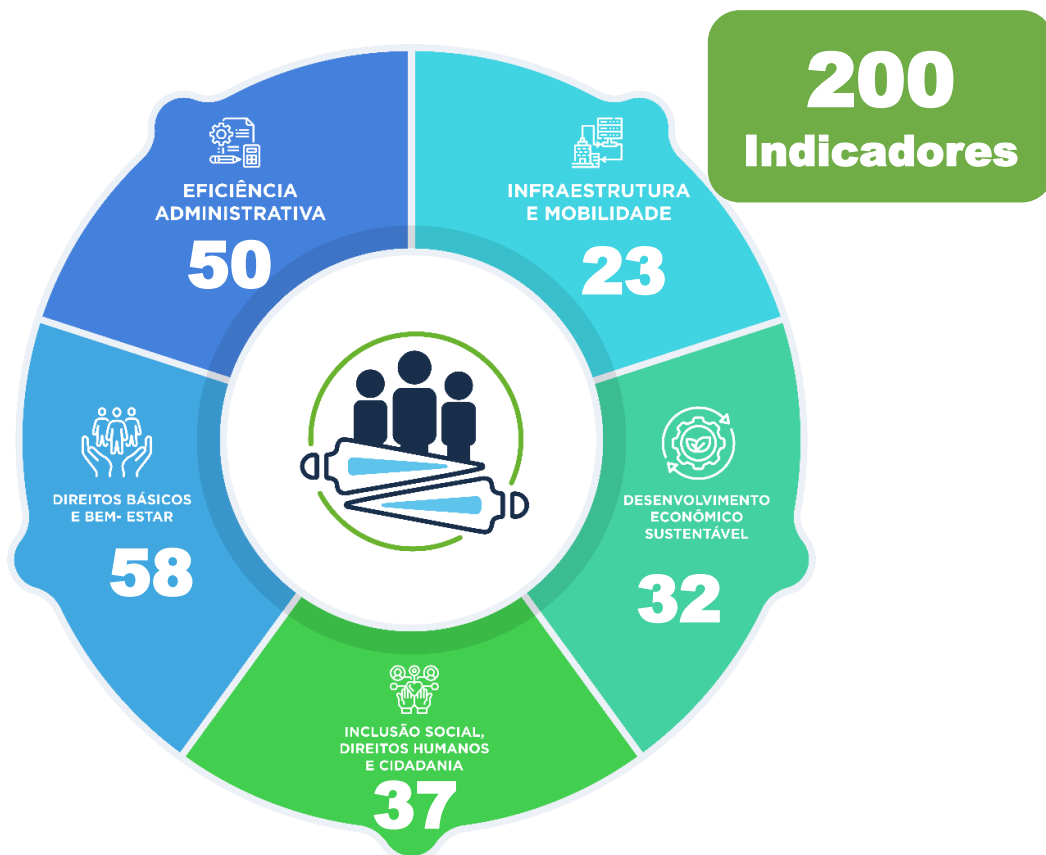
200
Indicadores

EFICIÊNCIA ADMINISTRATIVA
50

INFRAESTRUTURA E MOBILIDADE
23

DESENVOLVIMENTO ECONÔMICO SUSTENTÁVEL
32

INCLUSÃO SOCIAL, DIREITOS HUMANOS E CIDADANIA
37

DIREITOS BÁSICOS E BEM- ESTAR
58